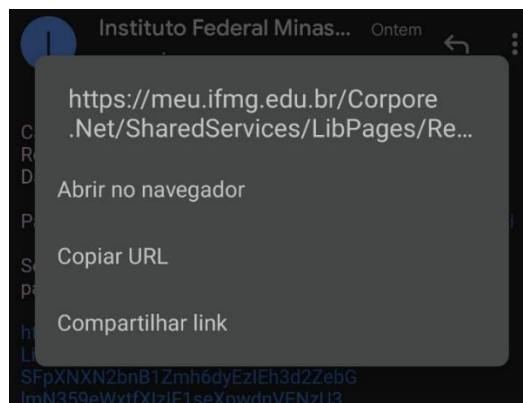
I

Instituto Federal Minas... Ontem

https://meu.ifmg.edu.br/Corpore.Net/SharedServices/LibPages/Re...

Abrir no navegador

Copiar URL

Compartilhar link

C
R
D

P

S
p

h
L
SFpXNXN2bnB1Zmh6dyEzIEh3d2ZebG
ImN359eWxtfXIzIF1seXpwdnVFNzU3